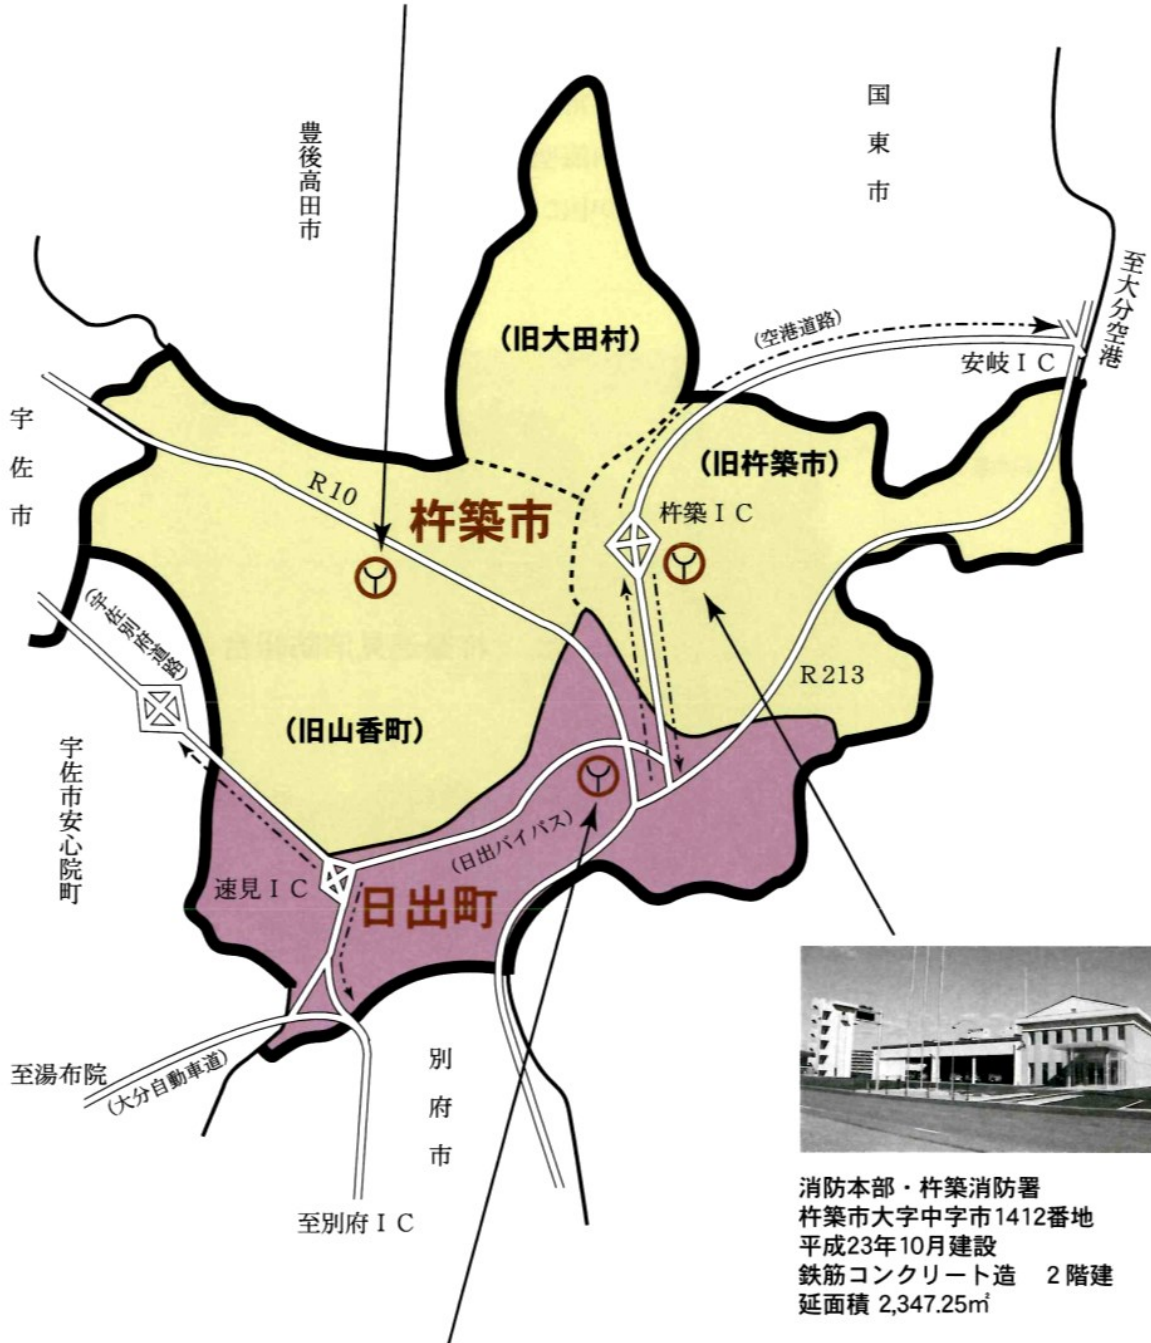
豊後高田市

国東市

至大分空港

(空港道路)

安岐ＩＣ

(旧大田村)

宇佐市

(旧杵築市)

R10

杵築市

杵築ＩＣ

(宇佐別府道路)

R213

(旧山香町)

宇佐市安心院町

(日出バイパス)

速見ＩＣ

日出町

至湯布院

(大分自動車道)

別府市

至別府ＩＣ

消防本部・杵築消防署
杵築市大字中字市1412番地
平成23年10月建設
鉄筋コンクリート造　２階建
延面積 2,347.25㎡